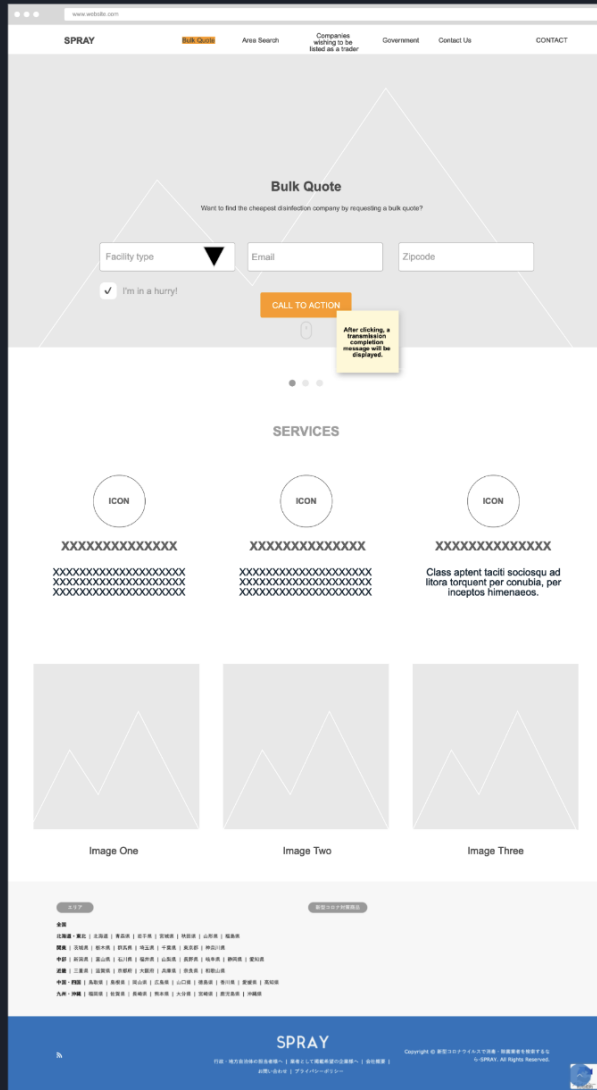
www.website.com

SPRAY

Bulk Quote

Area Search

Companies wishing to be listed as a trader

Government

Contact Us

CONTACT

Bulk Quote

Want to find the cheapest disinfection company by requesting a bulk quote?

Facility type

Email

Zipcode

I'm in a hurry!

CALL TO ACTION

After clicking, a transmission completion message will be displayed.

SERVICES

ICON

ICON

ICON

XXXXXXXXXXXXXX

XXXXXXXXXXXXXX

XXXXXXXXXXXXXX

XXXXXXXXXXXXXXXXXXXX XXXXXXXXXXXXXXXXXXXX XXXXXXXXXXXXXXXXXXXX

XXXXXXXXXXXXXXXXXXXX XXXXXXXXXXXXXXXXXXXX XXXXXXXXXXXXXXXXXXXX

Class aptent taciti sociosqu ad litora torquent per conubia, per inceptos himenaeos.

Image One

Image Two

Image Three

エリア

新型コロナ対策拠点

全国

北海道・東北 | 北海道 | 青森県 | 岩手県 | 宮城県 | 秋田県 | 山形県 | 福島県

関東 | 茨城県 | 栃木県 | 群馬県 | 埼玉県 | 千葉県 | 東京都 | 神奈川県

中部 | 新潟県 | 富山県 | 石川県 | 福井県 | 山梨県 | 長野県 | 岐阜県 | 静岡県 | 愛知県

近畿 | 三重県 | 滋賀県 | 京都府 | 大阪府 | 兵庫県 | 奈良県 | 和歌山県

中国・四国 | 鳥取県 | 島根県 | 岡山県 | 広島県 | 山口県 | 徳島県 | 香川県 | 愛媛県 | 高知県

九州・沖縄 | 福岡県 | 佐賀県 | 長崎県 | 熊本県 | 大分県 | 宮崎県 | 鹿児島県 | 沖縄県

SPRAY

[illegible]

Copyright © 新型コロナウイルスで消毒・除菌業者を検索するなら-SPRAY. All Rights Reserved.